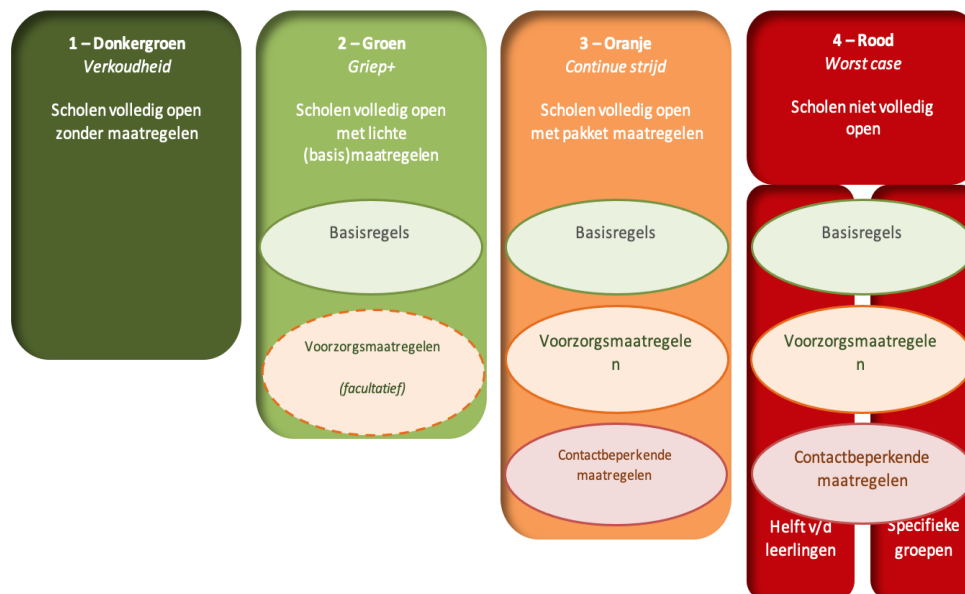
1 – Donkergroen
*Verkoudheid*

Scholen volledig open zonder maatregelen

2 – Groen
*Griep+*

Scholen volledig open met lichte (basis)maatregelen

Basisregels

Voorzorgsmaatregelen

*(facultatief)*

3 – Oranje
*Continue strijd*

Scholen volledig open met pakket maatregelen

Basisregels

Voorzorgsmaatregelen

Contactbeperkende maatregelen

4 – Rood
*Worst case*

Scholen niet volledig open

Basisregels

Voorzorgsmaatregelen

Contactbeperkende maatregelen

Helft v/d leerlingen

Specifieke groepen